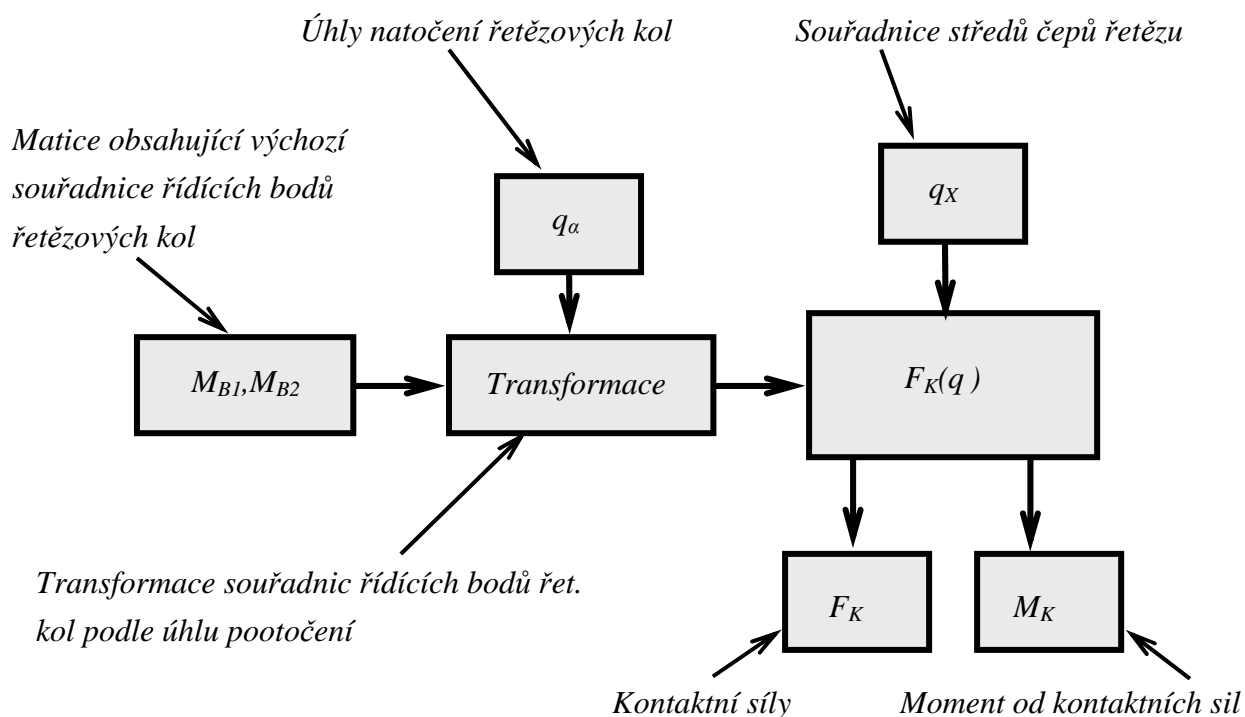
Úhly natočení řetězových kol

Souřadnice středů čepů řetězu

Matice obsahující výchozí souřadnice řídících bodů řetězových kol

$q_\alpha$

$q_X$

$M_{B1}, M_{B2}$

Transformace

$F_K(q)$

Transformace souřadnic řídících bodů řet. kol podle úhlu pootočení

$F_K$

$M_K$

Kontaktní síly

Moment od kontaktních sil